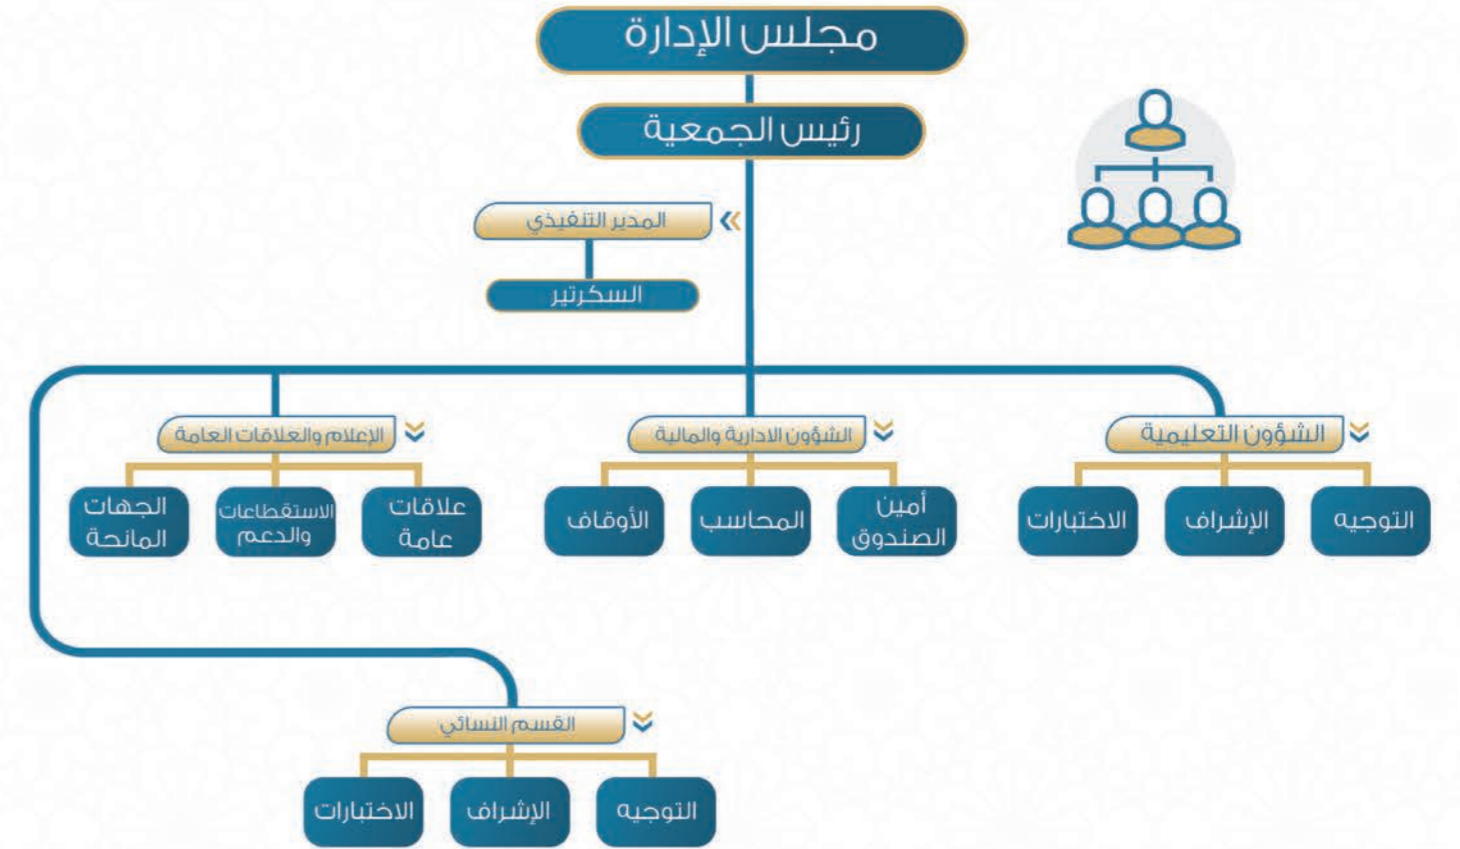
مجلس الإدارة

رئيس الجمعية

المدير التنفيذي

السكرتير

الشؤون التعليمية

التوجيه

الإشراف

الاختبارات

الشؤون الادارية والمالية

أمين الصندوق

المحاسب

الأوقاف

الإعلام والعلاقات العامة

علاقات عامة

الاستقطاعات والدعم

الجهات المانحة

القسم النسائي

التوجيه

الإشراف

الاختبارات